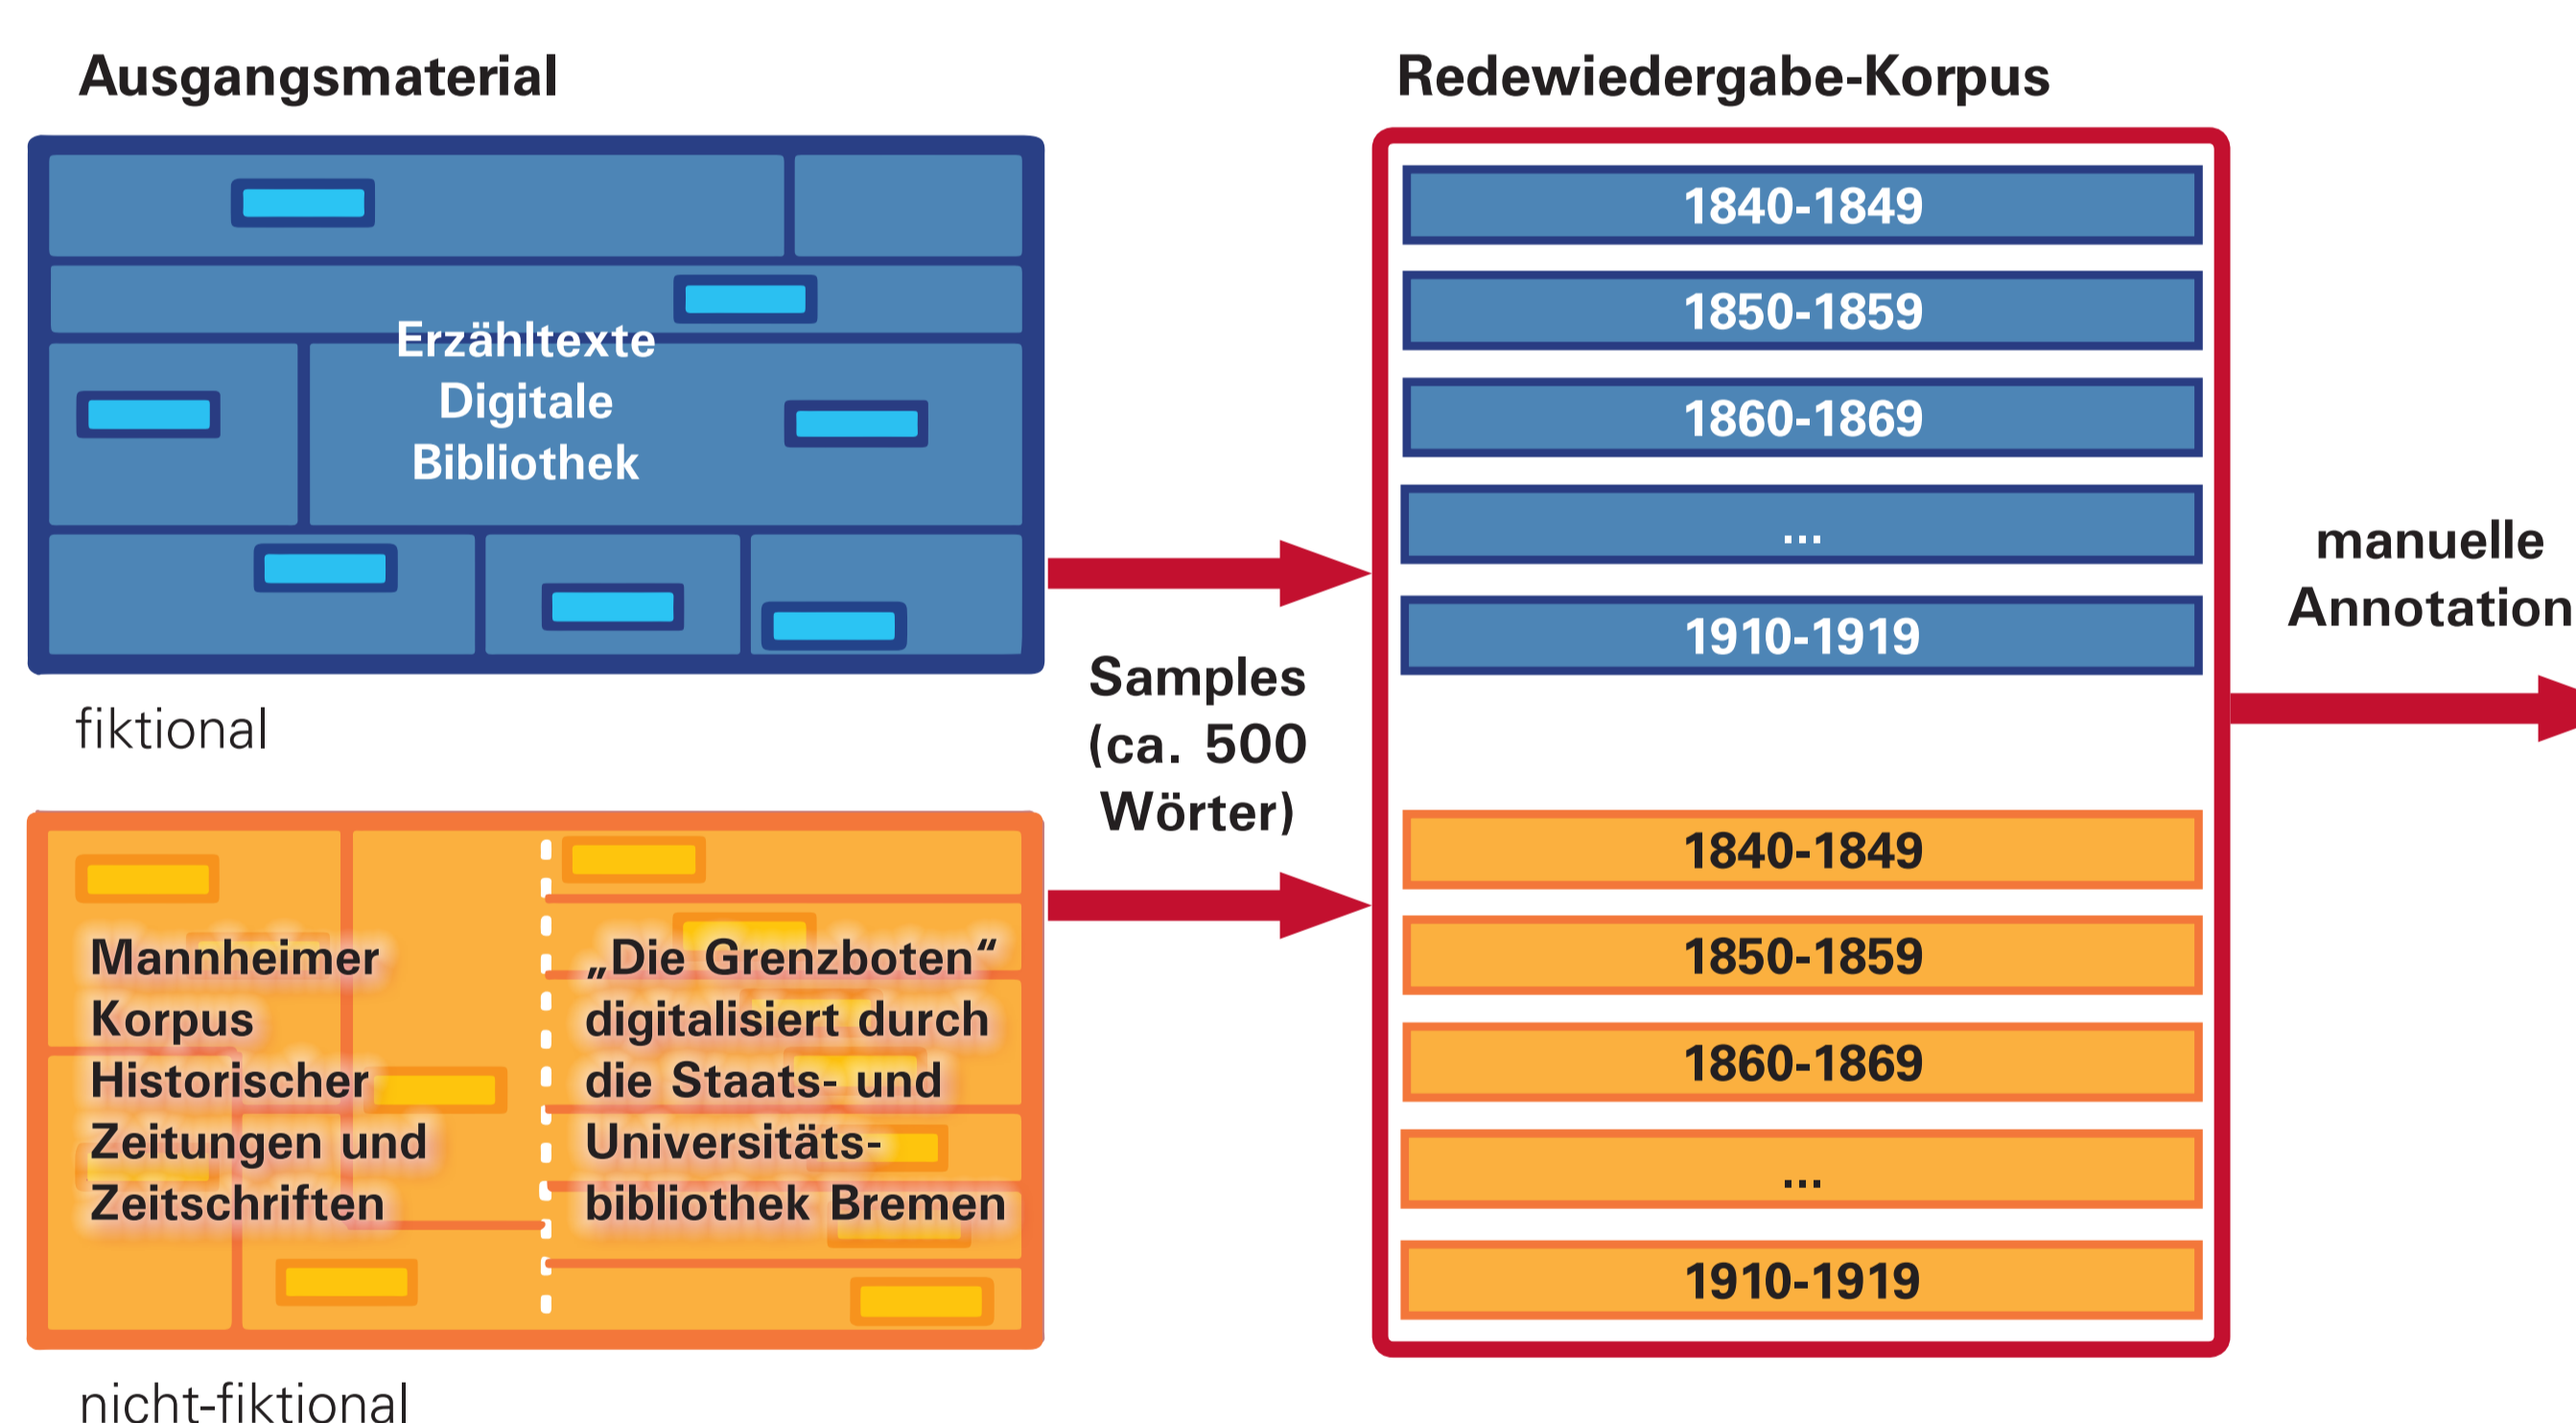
Ausgangsmaterial

Erzähltexte Digitale Bibliothek

fiktional

Mannheimer Korpus Historischer Zeitungen und Zeitschriften

„Die Grenzboten“ digitalisiert durch die Staats- und Universitätsbibliothek Bremen

nicht-fiktional

Samples (ca. 500 Wörter)

Redewiedergabe-Korpus

1840-1849

1850-1859

1860-1869

...

1910-1919

1840-1849

1850-1859

1860-1869

...

1910-1919

manuelle Annotation